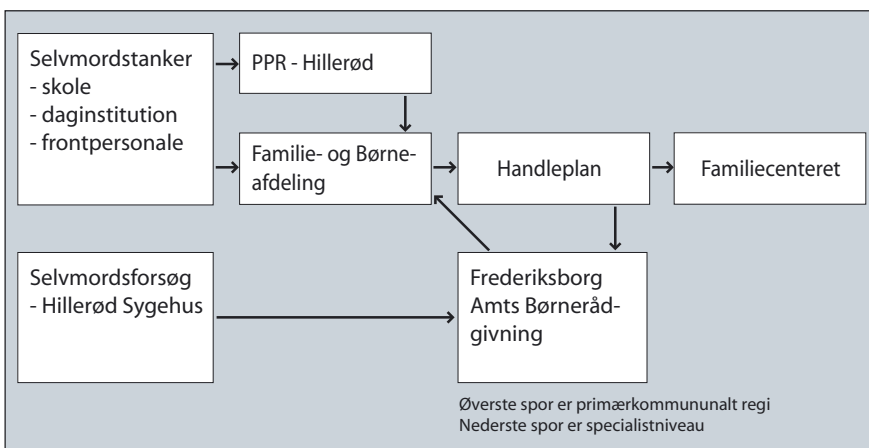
Selvmordstanker
- skole
- daginstitution
- frontpersonale

PPR - Hillerød

Familie- og Børneafdeling

Handleplan

Familiecenteret

Selvmordsforsøg
- Hillerød Sygehus

Frederiksborg Amts Børnerådgivning

Øverste spor er primærkommununalt regi
Nederste spor er specialistniveau